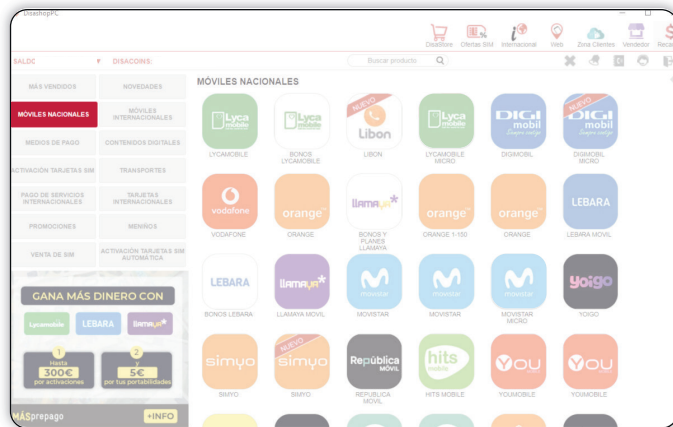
DiselhopPC

Diseñore Ofertas SIM Internacional Web Zona Clientes Vendedor Recar

SALDO: DISACOINS:

Buscar producto

MÁS VENDIDOS
NOVEDADES
MÓVILES NACIONALES
MÓVILES INTERNACIONALES
MEDIOS DE PAGO
CONTENIDOS DIGITALES
ACTIVACIÓN TARJETAS SIM
TRANSPORTES
PAGO DE SERVICIOS INTERNACIONALES
TARJETAS INTERNACIONALES
PROMOCIONES
MENÚS
VENTA DE SIM
ACTIVACIÓN TARJETAS SIM AUTOMÁTICA

GANA MÁS DINERO CON
Lycamobile LEBARA llamaya
1 Hasta 300€ por activaciones
2 5€ por tus portabilidades
MÁSprepago +INFO

MÓVILES NACIONALES

Lyca mobile
LYCAMOBILE
Lyca mobile
BONOS LYCAMOBILE
NUEVO
Libon
LIBON
Lyca mobile
LYCAMOBILE MICRO
DIGI mobil Siempre contigo
DIGIMOBIL
NUEVO
DIGI mobil Siempre contigo
DIGIMOBIL MICRO

vodafone
VODAFONE
orange
ORANGE
llamaya
BONOS Y PLANES LLAMAYA
orange
ORANGE 1-150
orange
ORANGE
LEBARA
LEBARA MOVIL

LEBARA
BONOS LEBARA
llamaya
LLAMAYA MOVIL
movistar
MOVISTAR
movistar
MOVISTAR
movistar
MOVISTAR MICRO
yoigo
YOIGO

simyo
SIMYO
NUEVO
simyo
SIMYO
República MÓVIL
REPUBLICA MOVIL
hits mobile
HITS MOBILE
YOU
YOUMOBILE
YOU
YOUMOBILE